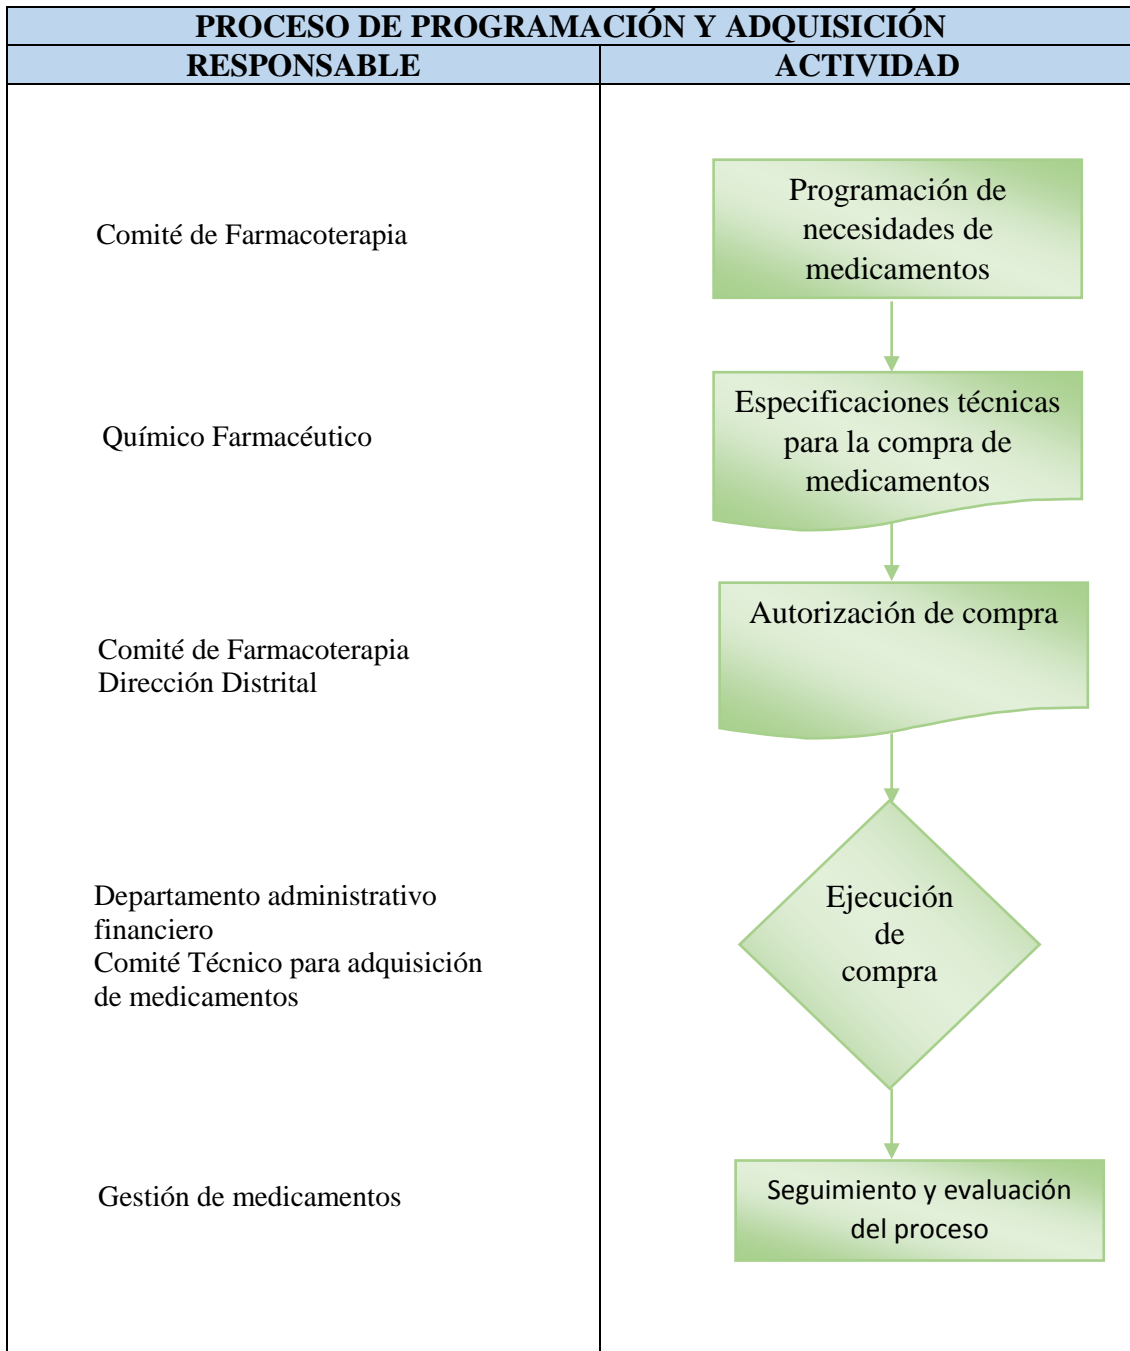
PROCESO DE PROGRAMACIÓN Y ADQUISICIÓN

| RESPONSABLE | ACTIVIDAD |
|---|---|
| Comité de Farmacoterapia | Programación de necesidades de medicamentos |
| Químico Farmacéutico | Especificaciones técnicas para la compra de medicamentos |
| Comité de Farmacoterapia<br>Dirección Distrital | Autorización de compra |
| Departamento administrativo financiero<br>Comité Técnico para adquisición de medicamentos | Ejecución de compra |
| Gestión de medicamentos | Seguimiento y evaluación del proceso |